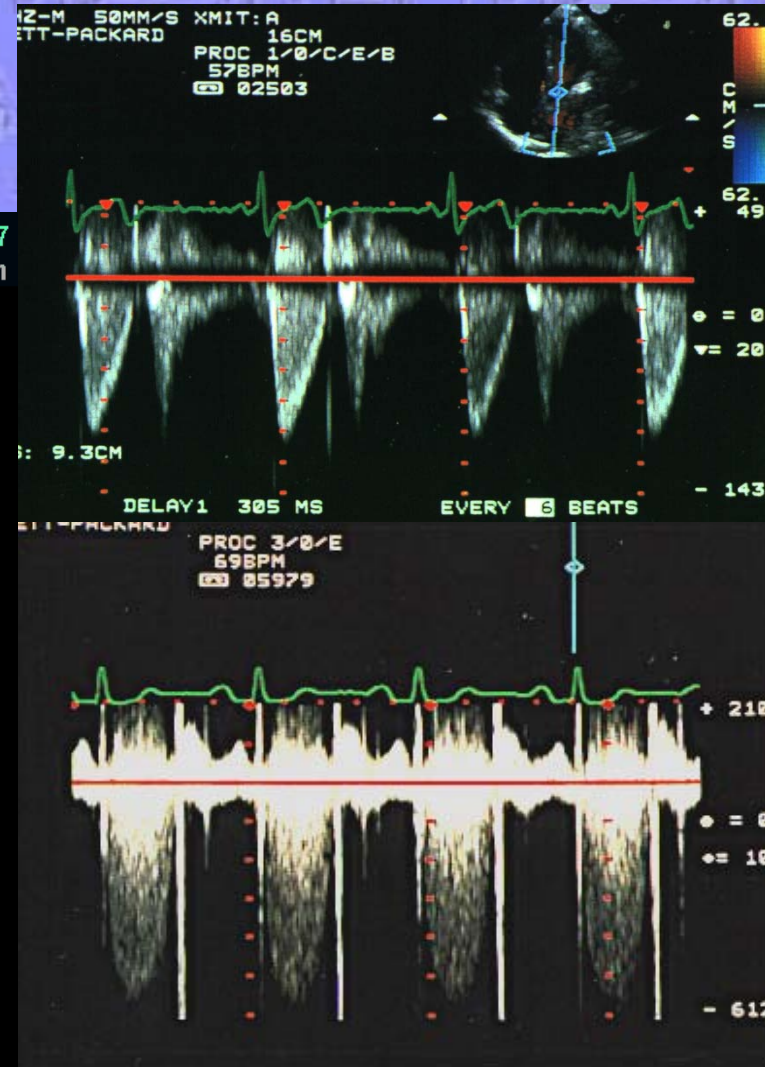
HZ-M 50MM/S XMIT:A
ETT-PACKARD 16CM
PROC 1/0/C/E/B
57BPM
02503

62.
C
M
/
S
62.
+ 49

7
n

θ = 0
▾= 20

: 9.3CM

DELAY1 305 MS EVERY 6 BEATS

- 143

ETT-PACKARD
PROC 3/0/E
69BPM
05979

+ 210

θ = 0
◆= 10

- 612